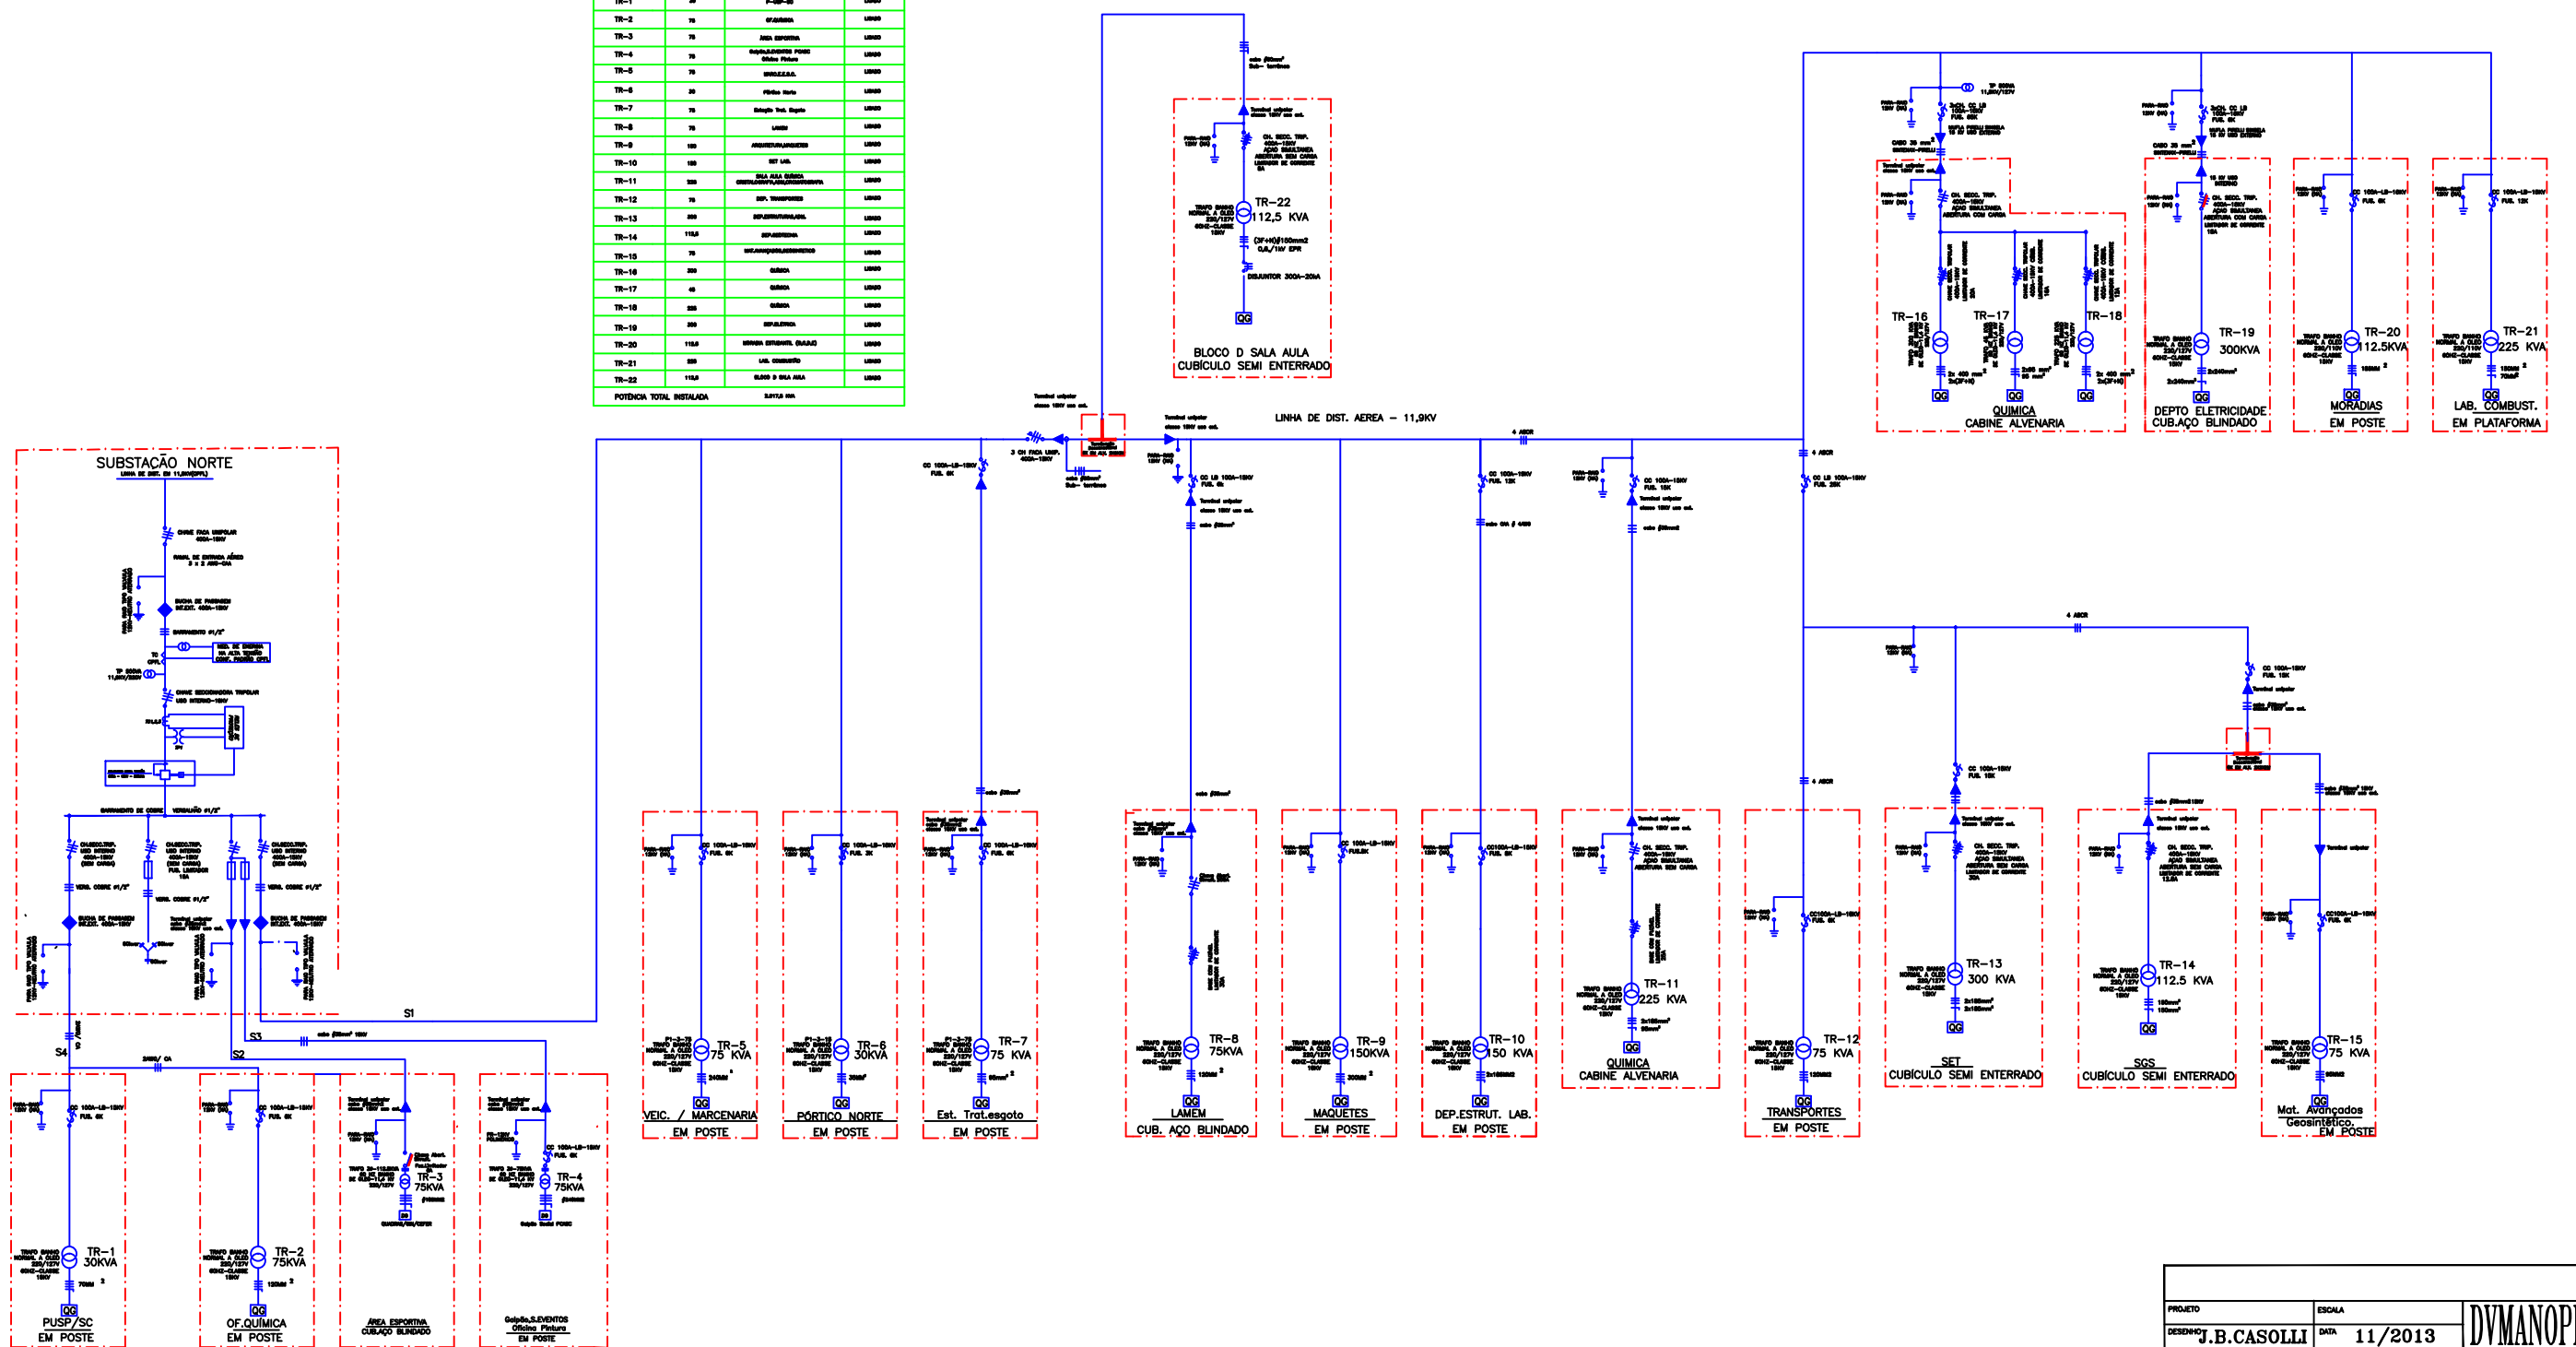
| TR-2 | 75 | OF.QUÍMICA | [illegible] |
|---|---|---|---|
| TR-3 | 75 | ÁREA ESPORTIVA | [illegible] |
| TR-4 | 75 | Galpão,S.EVENTOS PUSC Oficina Pintura | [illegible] |
| TR-5 | 75 | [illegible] | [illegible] |
| TR-6 | 30 | Pórtico Norte | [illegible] |
| TR-7 | 75 | Estação Trat. Esgoto | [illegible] |
| TR-8 | 75 | LAMEM | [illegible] |
| TR-9 | 150 | ARQUITETURA,MAQUETES | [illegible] |
| TR-10 | 150 | DEP.ESTRUT. LAB. | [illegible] |
| TR-11 | 225 | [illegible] | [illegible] |
| TR-12 | 75 | DEP. TRANSPORTES | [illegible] |
| TR-13 | 300 | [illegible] | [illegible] |
| TR-14 | 112,5 | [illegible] | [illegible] |
| TR-15 | 75 | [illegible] | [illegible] |
| TR-16 | 300 | QUÍMICA | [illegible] |
| TR-17 | 45 | QUÍMICA | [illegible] |
| TR-18 | 225 | QUÍMICA | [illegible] |
| TR-19 | 300 | DEP.ELETRICA | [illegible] |
| TR-20 | 112,5 | MORADIA ESTUDANTIL | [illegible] |
| TR-21 | 225 | LAB. COMBUSTÍVEL | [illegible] |
| TR-22 | 112,5 | BLOCO D SALA AULA | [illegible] |
| POTÊNCIA TOTAL INSTALADA | | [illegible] | |

TR-22
112,5 KVA
QG
BLOCO D SALA AULA
CUBÍCULO SEMI ENTERRADO

LINHA DE DIST. AEREA - 11,9KV

SUBSTAÇÃO NORTE

S1
S2
S3
S4

TR-16
TR-17
TR-18
QG
QUIMICA
CABINE ALVENARIA

TR-19
300KVA
QG
DEPTO ELETRICIDADE
CUB.AÇO BLINDADO

TR-20
112.5KVA
QG
MORADIAS
EM POSTE

TR-21
225 KVA
QG
LAB. COMBUST.
EM PLATAFORMA

TR-5
75 KVA
QG
VEIC. / MARCENARIA
EM POSTE

TR-6
30KVA
QG
PÓRTICO NORTE
EM POSTE

TR-7
75 KVA
QG
Est. Trat.esgoto
EM POSTE

TR-8
75KVA
QG
LAMEM
CUB. AÇO BLINDADO

TR-9
150KVA
QG
MAQUETES
EM POSTE

TR-10
150 KVA
QG
DEP.ESTRUT. LAB.
EM POSTE

TR-11
225 KVA
QG
QUIMICA
CABINE ALVENARIA

TR-12
75 KVA
QG
TRANSPORTES
EM POSTE

TR-13
300 KVA
QG
SET
CUBÍCULO SEMI ENTERRADO

TR-14
112.5 KVA
QG
SGS
CUBÍCULO SEMI ENTERRADO

TR-15
75 KVA
QG
Mat. Avançados
Geosintético
EM POSTE

TR-1
30KVA
QG
PUSP/SC
EM POSTE

TR-2
75KVA
QG
OF.QUÍMICA
EM POSTE

TR-3
75KVA
ÁREA ESPORTIVA
CUB.AÇO BLINDADO

TR-4
75KVA
Galpão,S.EVENTOS
Oficina Pintura
EM POSTE

PROJETO
ESCALA
DESENHO J.B.CASOLLI
DATA 11/2013
DVMANOP